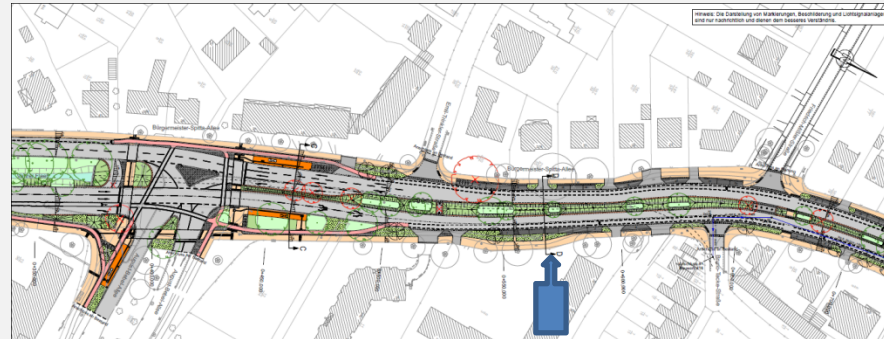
Hinweis: Die Darstellung von Markierungen, Beschilderung und Lichtsignalanlage sind nur nachrichtlich und dienen dem besseren Verständnis.

Bürgermeister-Spitta-Allee

Bürgermeister-Spitta-Allee

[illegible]

0+400,000

0+450,000

0+500,000

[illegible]